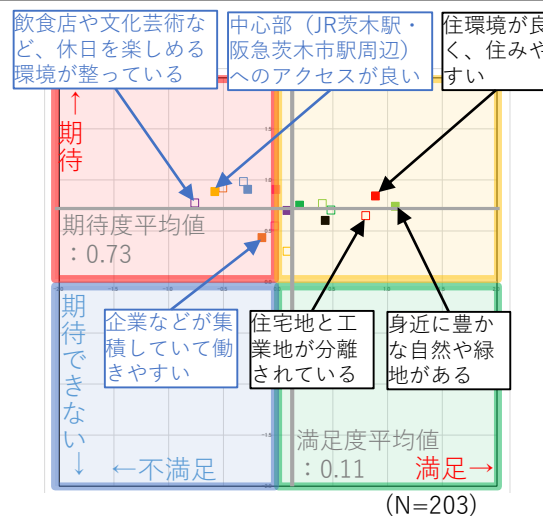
飲食店や文化芸術など、休日を楽しめる環境が整っている

中心部（JR茨木駅・阪急茨木市駅周辺）へのアクセスが良い

住環境が良く、住みやすい

↑期待

期待度平均値：0.73

期待できない↓

企業などが集積していて働きやすい

住宅地と工業地が分離されている

身近に豊かな自然や緑地がある

←不満足

満足度平均値：0.11

満足→

(N=203)